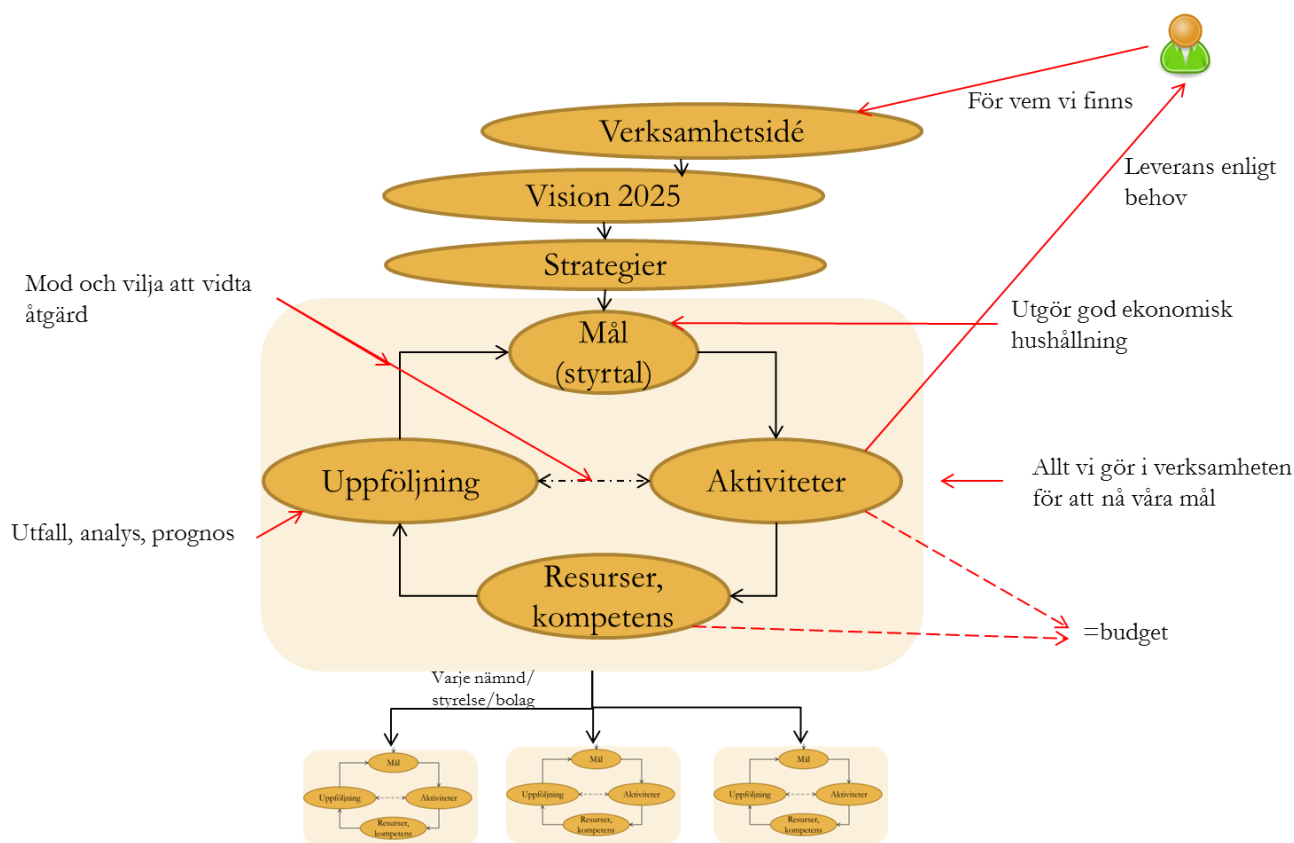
För vem vi finns

Verksamhetsidé

Vision 2025

Strategier

Leverans enligt behov

Mod och vilja att vidta åtgärd

Utgör god ekonomisk hushållning

Mål (styrtal)

Uppföljning

Aktiviteter

Allt vi gör i verksamheten för att nå våra mål

Utfall, analys, prognos

Resurser, kompetens

=budget

Varje nämnd/ styrelse/bolag

Mål
Uppföljning
Aktiviteter
Resurser, kompetens

Mål
Uppföljning
Aktiviteter
Resurser, kompetens

Mål
Uppföljning
Aktiviteter
Resurser, kompetens